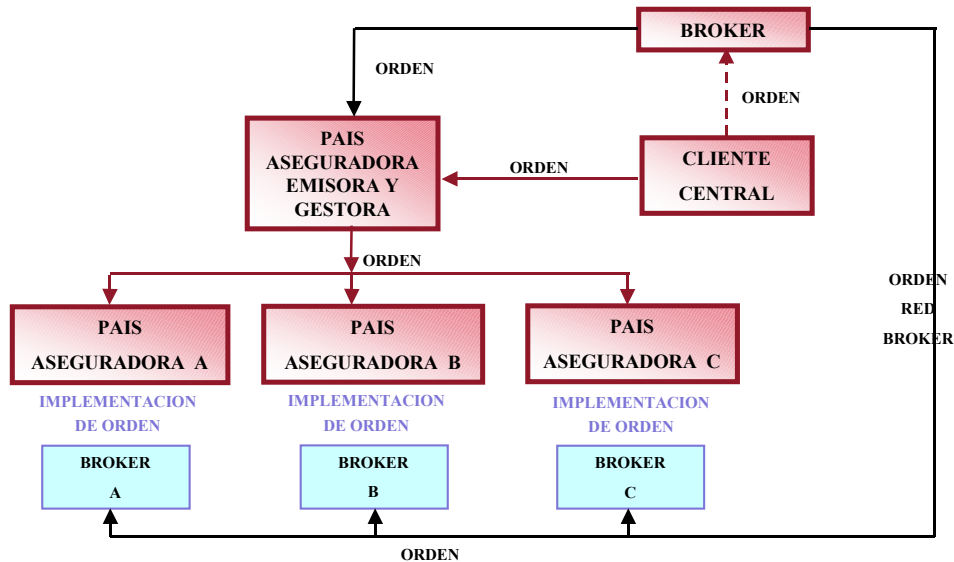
BROKER

ORDEN

ORDEN

PAIS ASEGURADORA EMISORA Y GESTORA

ORDEN

CLIENTE CENTRAL

ORDEN

ORDEN RED BROKER

PAIS ASEGURADORA A

PAIS ASEGURADORA B

PAIS ASEGURADORA C

IMPLEMENTACION DE ORDEN

IMPLEMENTACION DE ORDEN

IMPLEMENTACION DE ORDEN

BROKER A

BROKER B

BROKER C

ORDEN